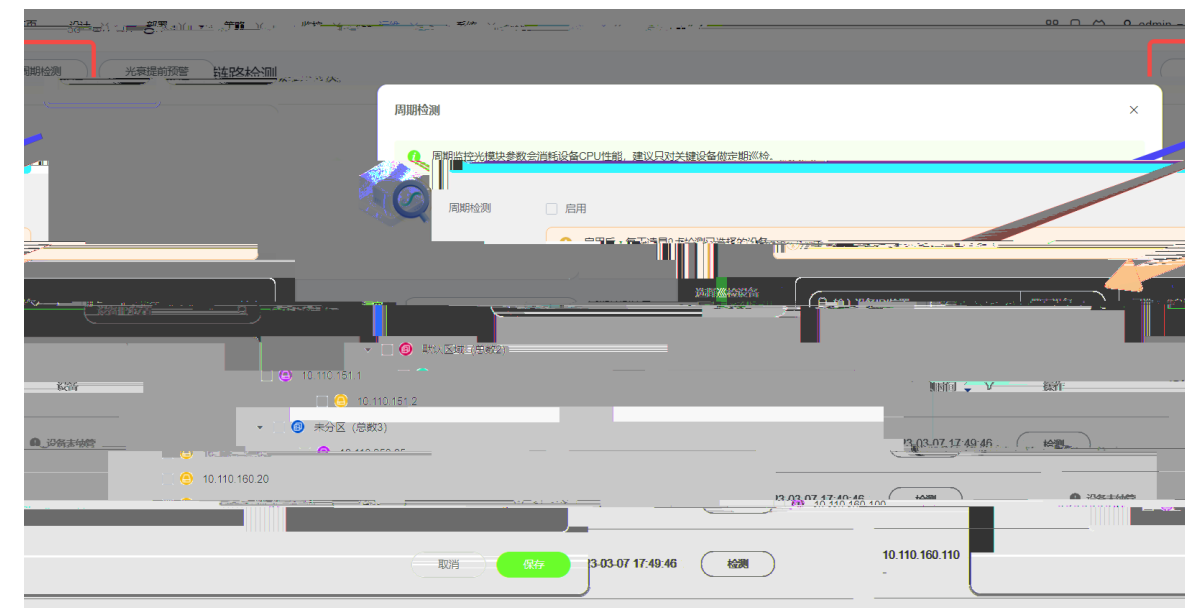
admin

周期检测
光衰提前预警
链路检测

周期检测

周期监控光模块参数会消耗设备CPU性能，建议只对关键设备做定期巡检。

周期检测
启用

巡测巡检设备

默认区域（总数2）
10.110.151.1
10.110.151.2
未分区（总数3）
10.110.160.20
10.110.160.100
10.110.160.110

操作
3-03-07 17:49:46
检测
3-03-07 17:49:46
检测
3-03-07 17:49:46
检测

设备未纳管
设备未纳管

取消
保存